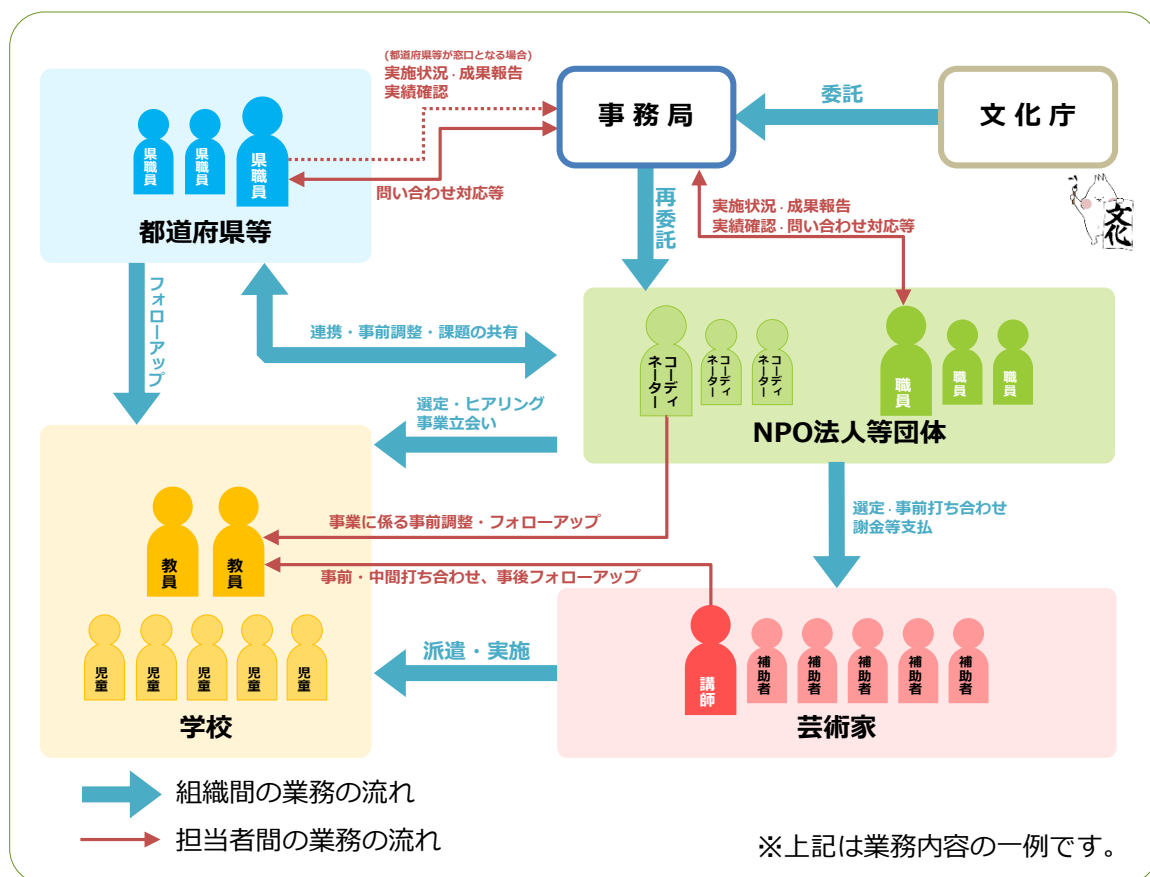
(都道府県等が窓口となる場合)
実施状況・成果報告
実績確認

事務局

委託

文化庁

県職員 県職員 県職員

問い合わせ対応等

都道府県等

再委託

実施状況・成果報告
実績確認・問い合わせ対応等

文花

フォローアップ

連携・事前調整・課題の共有

コーディネーター コーディネーター コーディネーター

職員 職員 職員

NPO法人等団体

選定・ヒアリング
事業立会い

事業に係る事前調整・フォローアップ

教員 教員

事前・中間打ち合わせ、事後フォローアップ

選定・事前打ち合わせ
謝金等支払

児童 児童 児童 児童 児童

派遣・実施

講師 補助者 補助者 補助者 補助者 補助者

学校

芸術家

組織間の業務の流れ

担当者間の業務の流れ

※上記は業務内容の一例です。